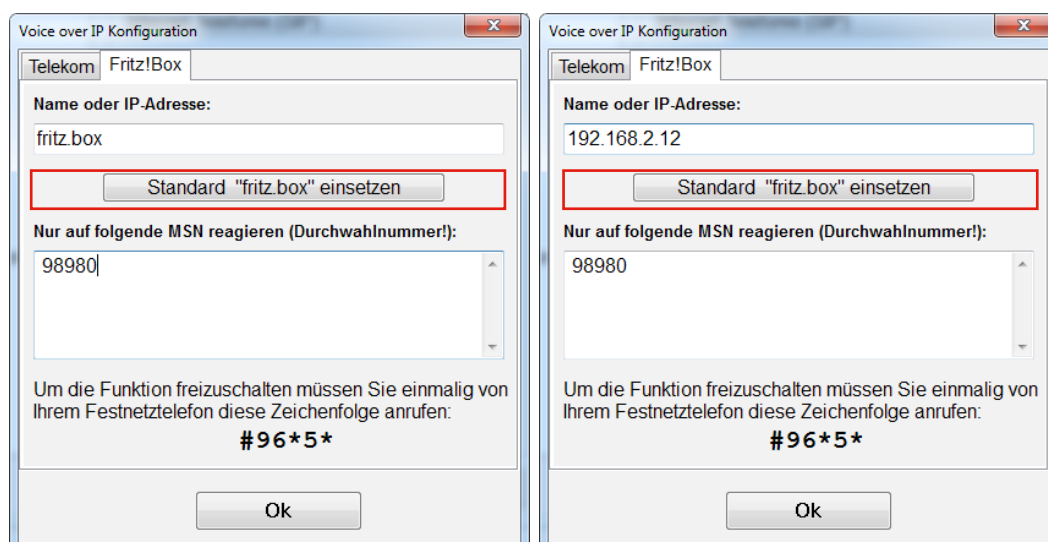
Voice over IP Konfiguration

Telekom | Fritz!Box

Name oder IP-Adresse:

fritz.box

Standard "fritz.box" einsetzen

Nur auf folgende MSN reagieren (Durchwahlnummer!):

98980

Um die Funktion freizuschalten müssen Sie einmalig von Ihrem Festnetztelefon diese Zeichenfolge anrufen:

#96*5*

Ok

Voice over IP Konfiguration

Telekom | Fritz!Box

Name oder IP-Adresse:

192.168.2.12

Standard "fritz.box" einsetzen

Nur auf folgende MSN reagieren (Durchwahlnummer!):

98980

Um die Funktion freizuschalten müssen Sie einmalig von Ihrem Festnetztelefon diese Zeichenfolge anrufen:

#96*5*

Ok